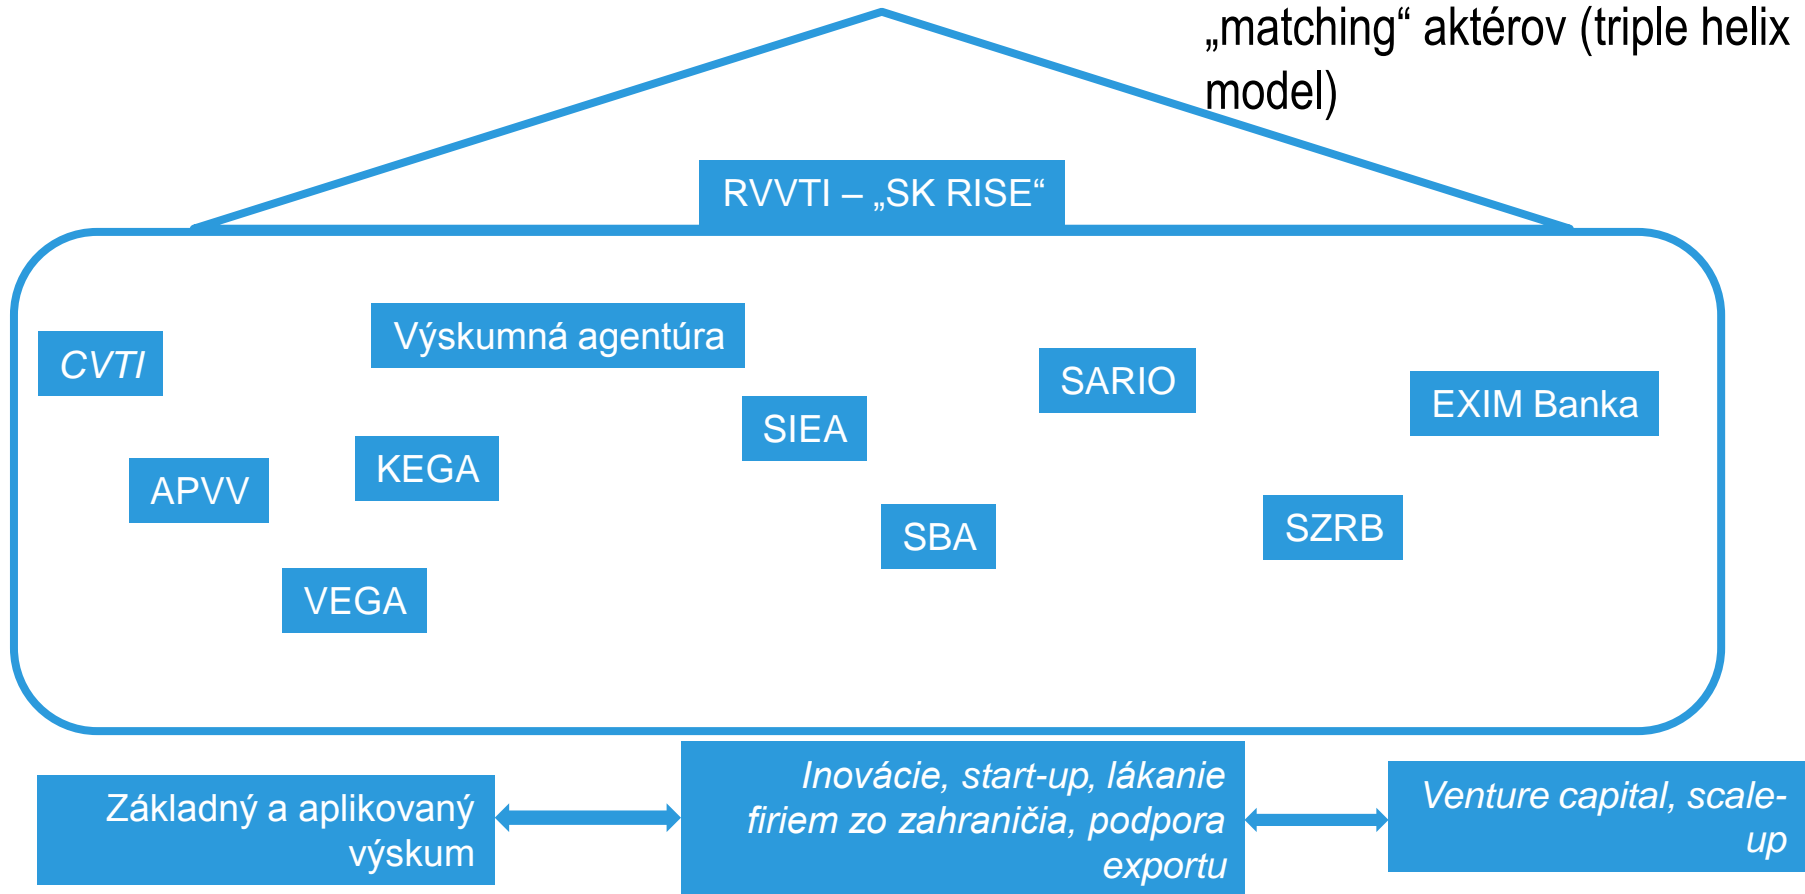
„matching“ aktérov (triple helix model)

RVVTI – „SK RISE“

CVTI

Výskumná agentúra

SARIO

EXIM Banka

SIEA

APVV

KEGA

SBA

SZRB

VEGA

Základný a aplikovaný výskum

Inovácie, start-up, lákanie firiem zo zahraničia, podpora exportu

Venture capital, scale-up